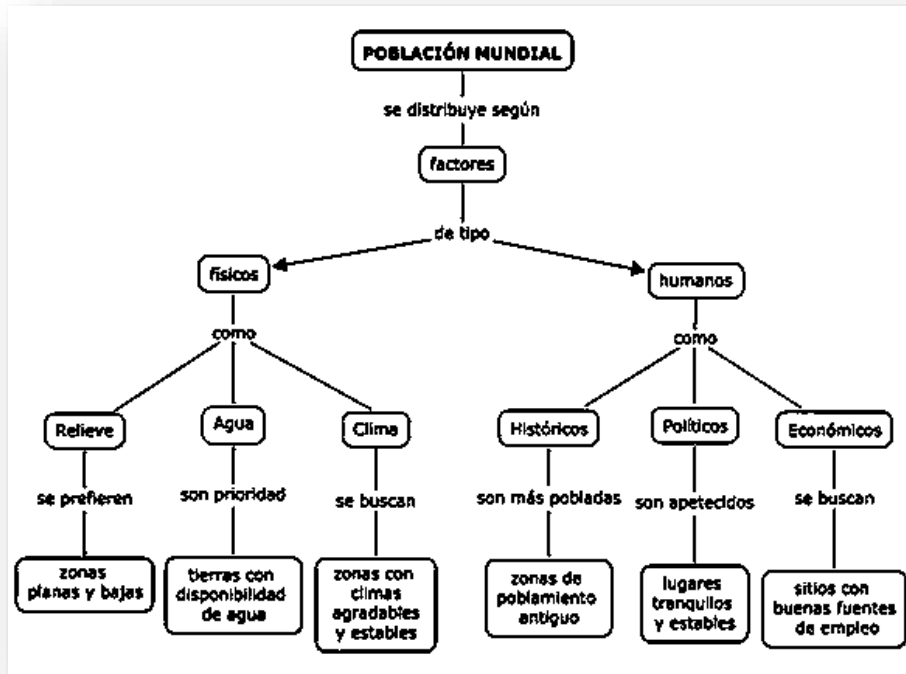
POBLACIÓN MUNDIAL

se distribuye según

factores

de tipo

físicos

humanos

como

como

Relieve

Agua

Clima

Históricos

Políticos

Económicos

se prefieren

son prioridad

se buscan

son más pobladas

son apetecidos

se buscan

zonas planas y bajas

tierras con disponibilidad de agua

zonas con climas agradables y estables

zonas de poblamiento antiguo

lugares tranquilos y estables

sitios con buenas fuentes de empleo